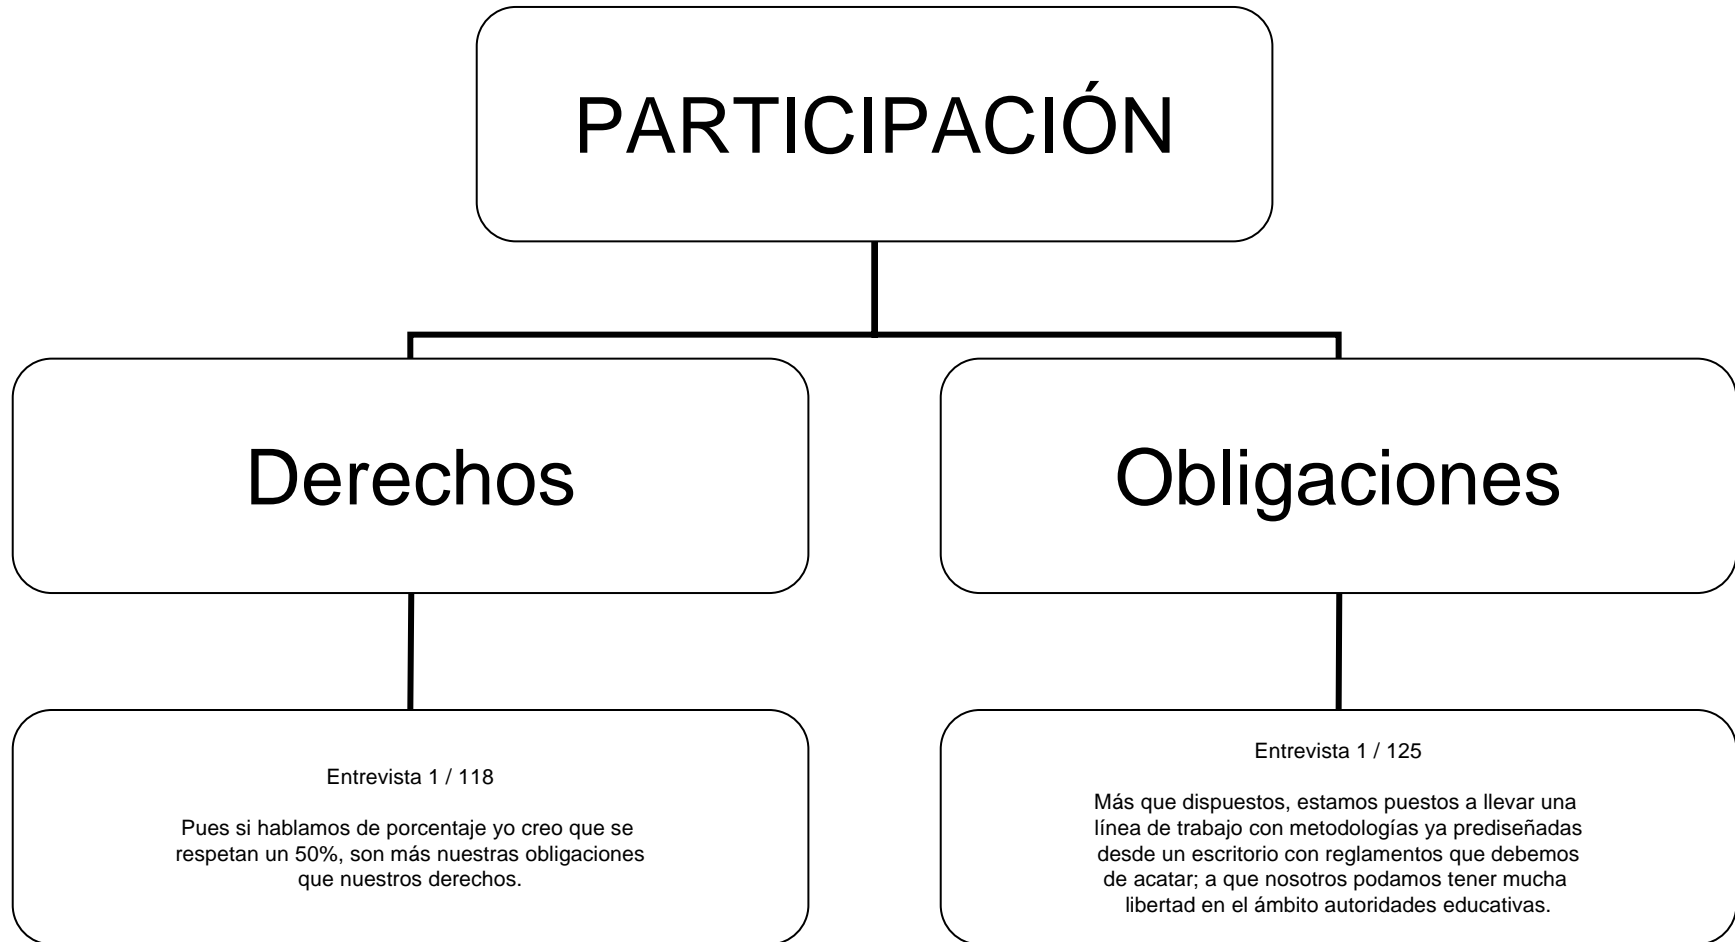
PARTICIPACIÓN

Derechos

Obligaciones

Entrevista 1 / 118

Pues si hablamos de porcentaje yo creo que se respetan un 50%, son más nuestras obligaciones que nuestros derechos.

Entrevista 1 / 125

Más que dispuestos, estamos puestos a llevar una línea de trabajo con metodologías ya prediseñadas desde un escritorio con reglamentos que debemos de acatar; a que nosotros podamos tener mucha libertad en el ámbito autoridades educativas.